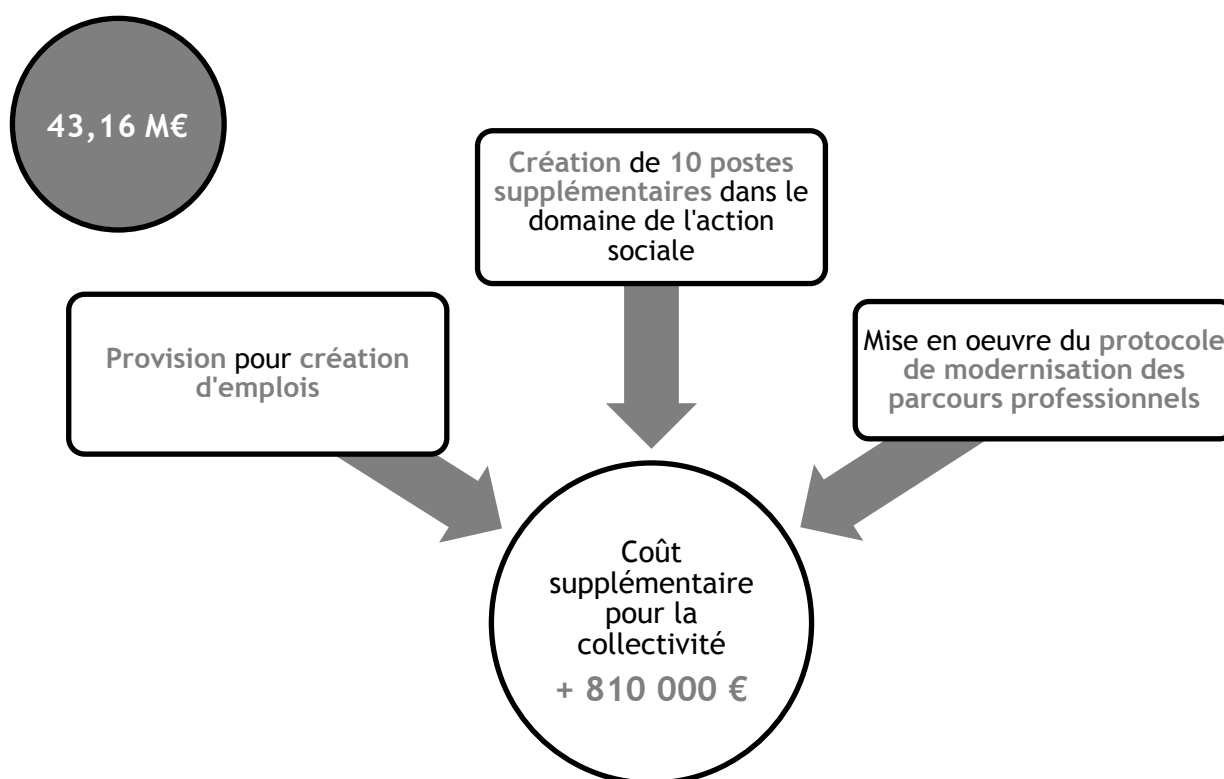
43,16 M€

Création de 10 postes supplémentaires dans le domaine de l'action sociale

Provision pour création d'emplois

Mise en oeuvre du protocole de modernisation des parcours professionnels

Coût supplémentaire pour la collectivité

+ 810 000 €